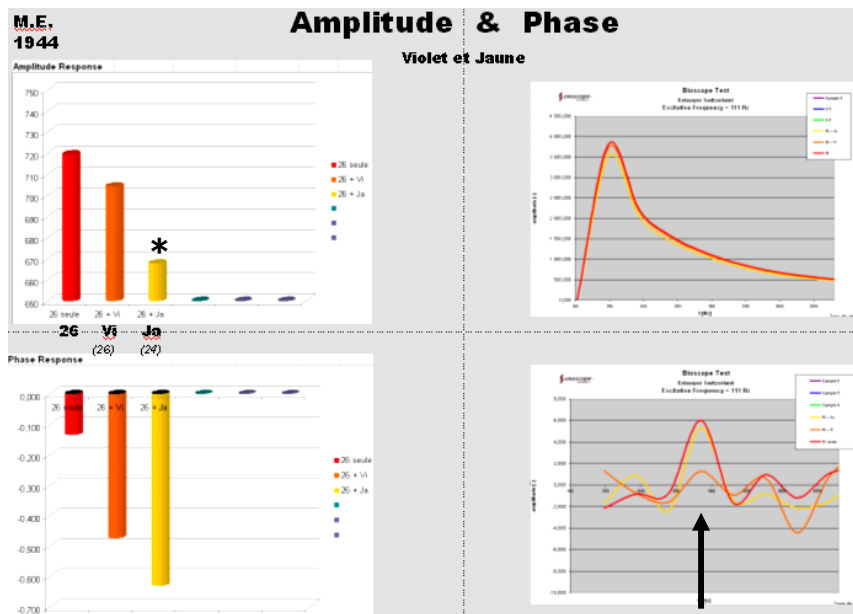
M.E.
1944

Amplitude & Phase

Violet et Jaune

Amplitude Response

750
740
730
720
710
700
690
680
670
660
650

26 seule
26 + Vi
26 + Ja

*

26 seule
26 + Vi
26 + Ja

26
Vi
(26)
Ja
(24)

Bioscope Test
Excitation Frequency = 111 Hz

Phase Response

0,000
-0,100
-0,200
-0,300
-0,400
-0,500
-0,600
-0,700

26 seule
26 + Vi
26 + Ja

26 seule
26 + Vi
26 + Ja

Bioscope Test
Excitation Frequency = 111 Hz

6,000
4,000
2,000
0,000
-2,000
-4,000
-6,000
-8,000
-10,000